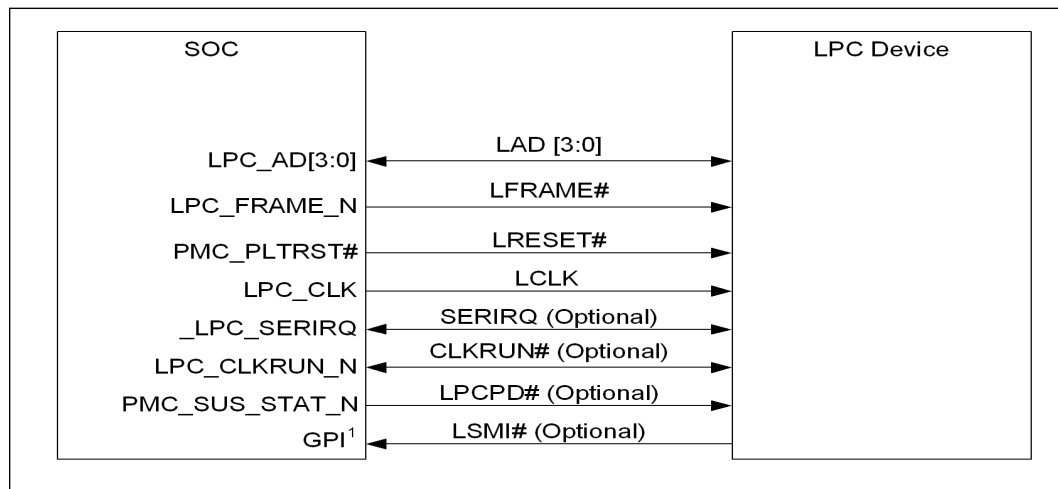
SOC

LPC Device

LPC_AD[3:0]

LAD [3:0]

LPC_FRAME_N

LFRAME#

PMC_PLTRST#

LRESET#

LPC_CLK

LCLK

_LPC_SERIRQ

SERIRQ (Optional)

LPC_CLKRUN_N

CLKRUN# (Optional)

PMC_SUS_STAT_N

LPCPD# (Optional)

GPI$^1$

LSMI# (Optional)